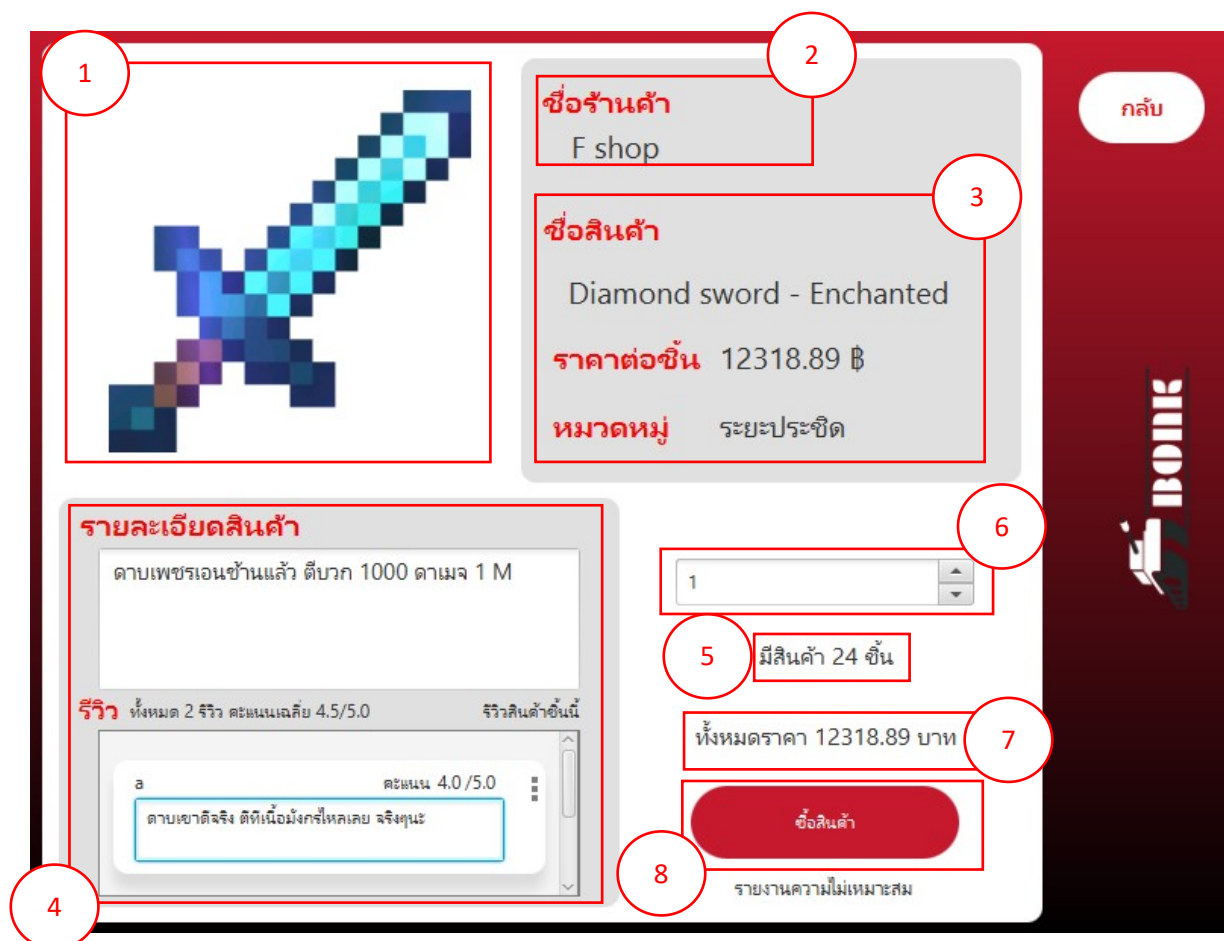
1

2

ชื่อร้านค้า
F shop

3

ชื่อสินค้า
Diamond sword - Enchanted

ราคาต่อชิ้น 12318.89 ฿

หมวดหมู่ ระยะประชิด

กลับ

BONK

รายละเอียดสินค้า
ดาบเพชรเอนช้านแล้ว ตีบวก 1000 ดาเมจ 1 M

รีวิว ทั้งหมด 2 รีวิว คะแนนเฉลี่ย 4.5/5.0 รีวิวสินค้าชิ้นนี้

a คะแนน 4.0 /5.0
ดาบเขาดีจริง ตีทีเนื้อมังกรไหลเลย จริงๆนะ

4

6

1

5 มีสินค้า 24 ชิ้น

ทั้งหมดราคา 12318.89 บาท 7

ซื้อสินค้า

8

รายงานความไม่เหมาะสม